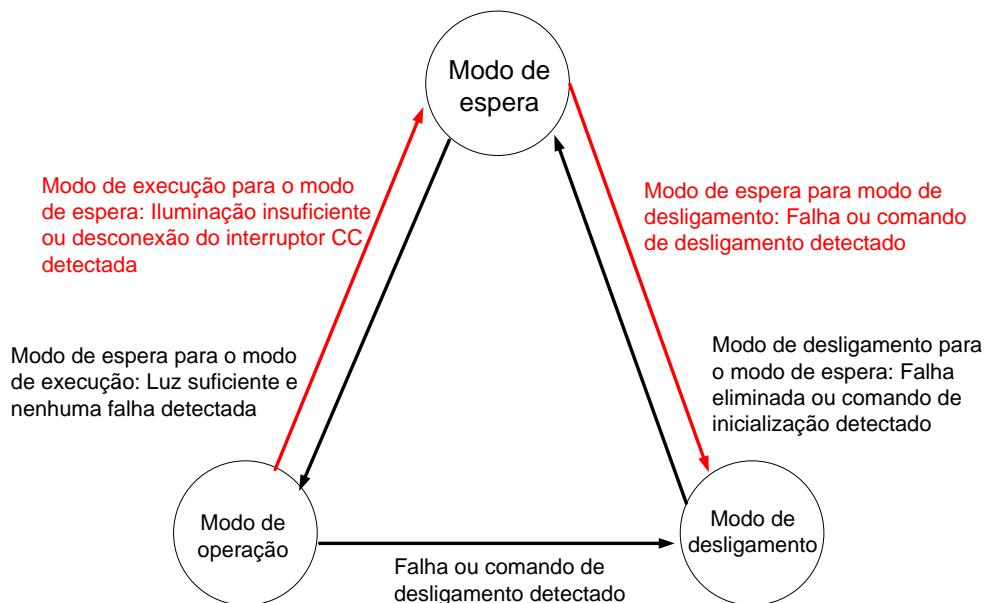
Modo de espera

Modo de execução para o modo de espera: Iluminação insuficiente ou desconexão do interruptor CC detectada

Modo de espera para modo de desligamento: Falha ou comando de desligamento detectado

Modo de espera para o modo de execução: Luz suficiente e nenhuma falha detectada

Modo de desligamento para o modo de espera: Falha eliminada ou comando de inicialização detectado

Modo de operação

Modo de desligamento

Falha ou comando de desligamento detectado